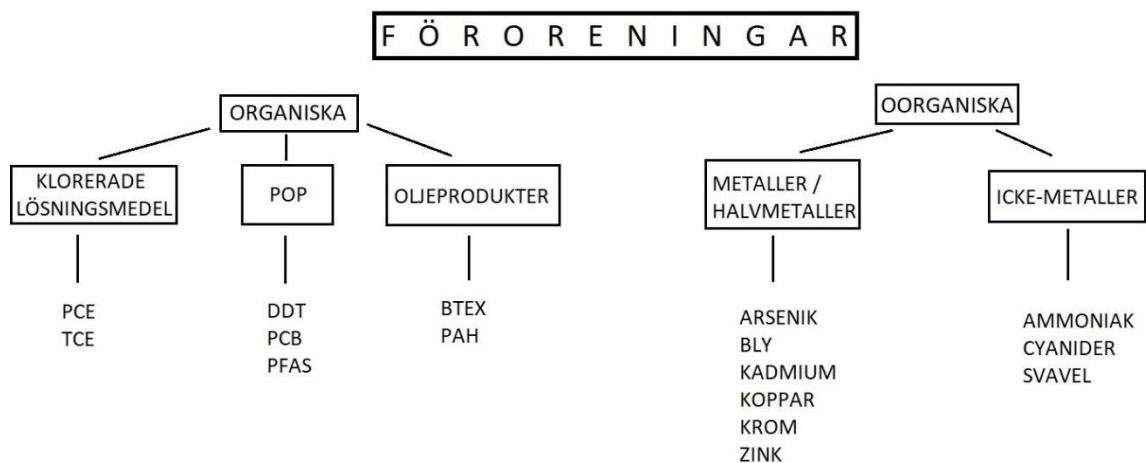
F Ö R O R E N I N G A R

ORGANISKA

KLORERADE LÖSNINGSMEDEL

PCE
TCE

POP

DDT
PCB
PFAS

OLJEPRODUKTER

BTEX
PAH

OORGANISKA

METALLER / HALVMETALLER

ARSENIK
BLY
KADMIUM
KOPPAR
KROM
ZINK

ICKE-METALLER

AMMONIAK
CYANIDER
SVAVEL